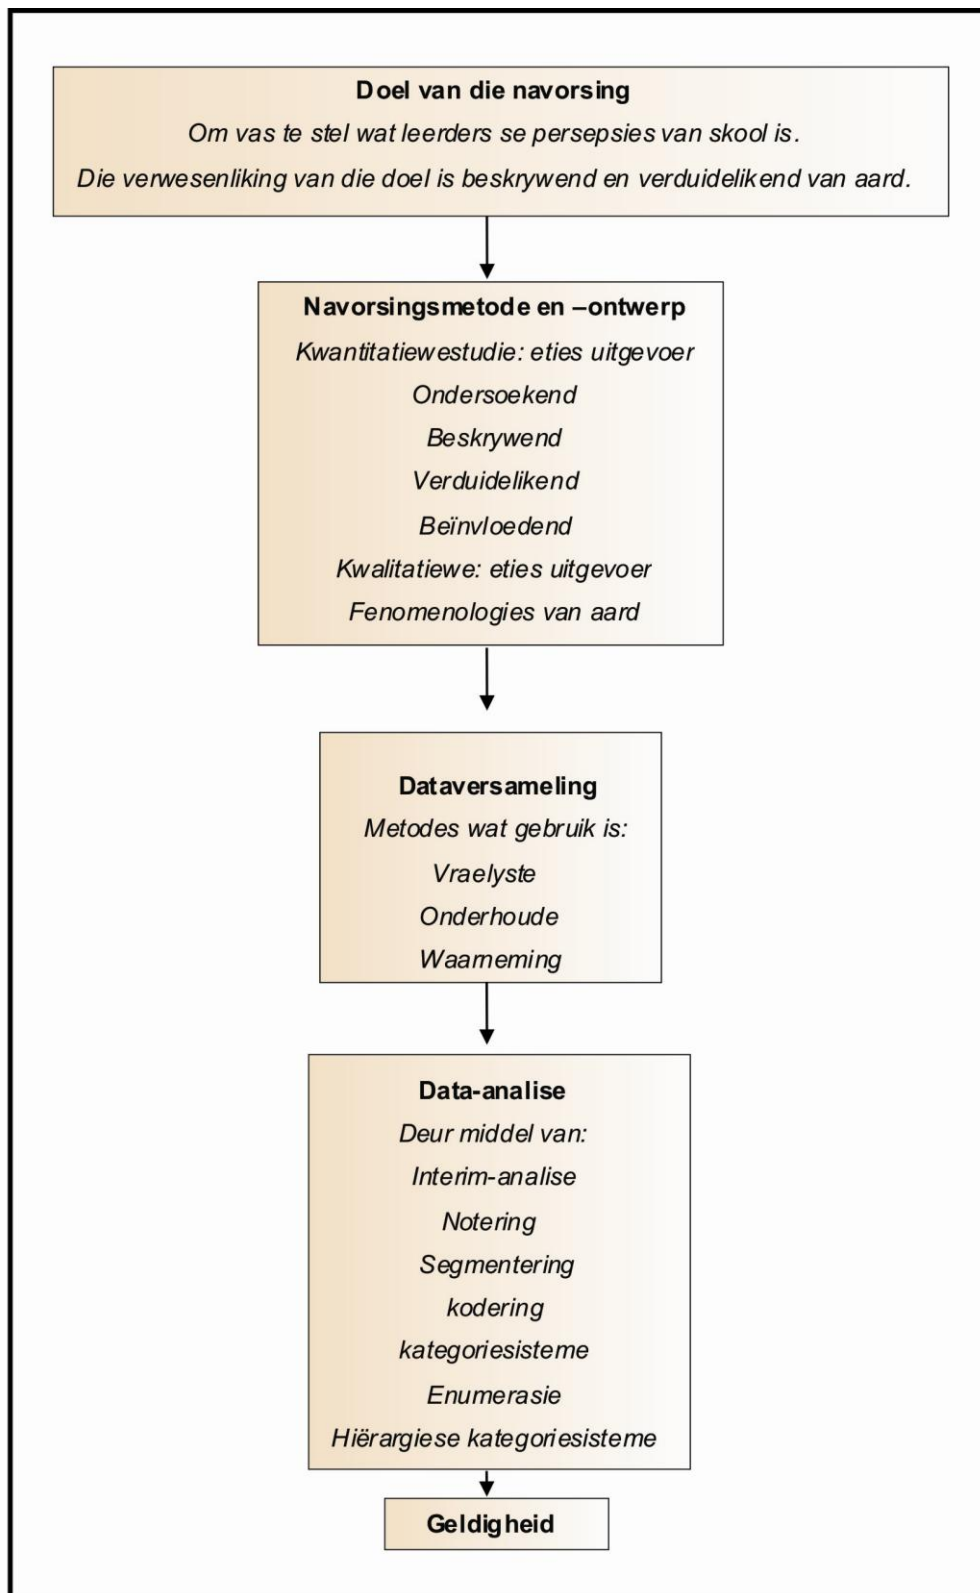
Doel van die navorsing

Om vas te stel wat leerders se persepsies van skool is.

Die verwesenliking van die doel is beskrywend en verduidelikend van aard.

Navorsingsmetode en –ontwerp

Kwantitatiewestudie: eties uitgevoer

Ondersoekend

Beskrywend

Verduidelikend

Beïnvloedend

Kwalitatiewe: eties uitgevoer

Fenomenologies van aard

Dataversameling

Metodes wat gebruik is:

Vraelyste

Onderhoude

Waarneming

Data-analise

Deur middel van:

Interim-analise

Notering

Segmentering

kodering

kategoriesisteme

Enumerasie

Hiërargiese kategoriesisteme

Geldigheid